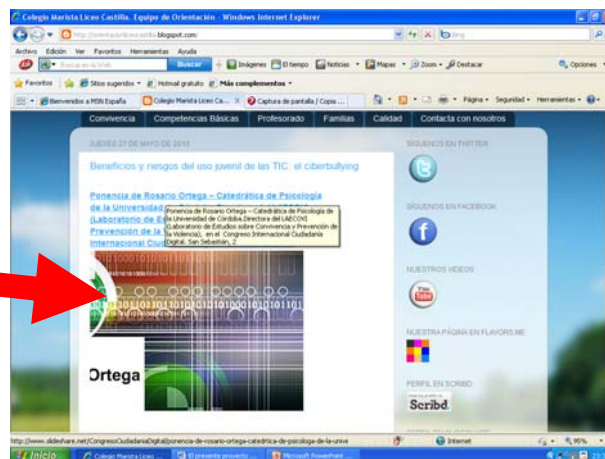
Colegio Marista Liceo Castilla. Equipo de Orientación - Windows Internet Explorer

http://orientacionliceocastilla.blogspot.com/

Archivo Edición Ver Favoritos Herramientas Ayuda

Buscar en la Web Buscar Imágenes El tiempo Noticias Mapas Zoom Destacar Opciones

Favoritos Sitios sugeridos Hotmail gratuito Más complementos

Bienvenidos a MSN España Colegio Marista Liceo Ca... Captura de pantalla / Copia ... Página Seguridad Herramientas

Convivencia Competencias Básicas Profesorado Familias Calidad Contacta con nosotros

JUEVES 27 DE MAYO DE 2010

Beneficios y riesgos del uso juvenil de las TIC: el ciberbullying

Ponencia de Rosario Ortega – Catedrática de Psicología de la Universidad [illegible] (Laboratorio de E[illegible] Prevención de la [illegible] Internacional Ciu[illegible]

Ponencia de Rosario Ortega – Catedrática de Psicología de la Universidad de Córdoba.Directora del LAECOVI (Laboratorio de Estudios sobre Convivencia y Prevención de la Violencia), en el Congreso Internacional Ciudadanía Digital. San Sebastián, 2

Ortega

SÍGUENOS EN TWITTER

SÍGUENOS EN FACEBOOK

NUESTROS VIDEOS

You Tube

NUESTRA PÁGINA EN FLAVORS.ME

PERFIL EN SCRIBD

Scribd.

http://www.slideshare.net/CongresoCiudadaniaDigital/ponencia-de-rosario-ortega-catedrtica-de-psicologa-de-la-unive

Internet 95%

Inicio Colegio Marista Liceo ... El presente proyecto ... Microsoft PowerPoint ...